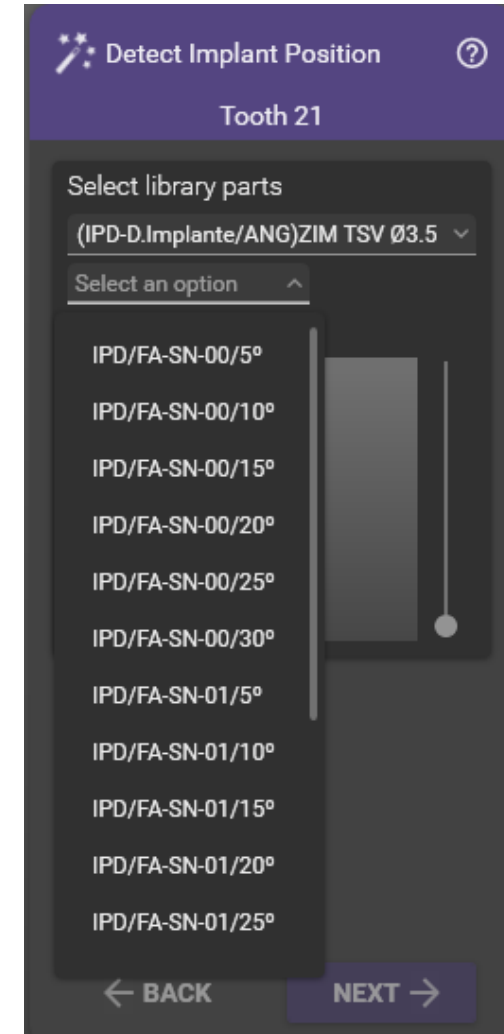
Detect Implant Position

Tooth 21

Select library parts

(IPD-D.Implante/ANG)ZIM TSV Ø3.5

Select an option

IPD/FA-SN-00/5º

IPD/FA-SN-00/10º

IPD/FA-SN-00/15º

IPD/FA-SN-00/20º

IPD/FA-SN-00/25º

IPD/FA-SN-00/30º

IPD/FA-SN-01/5º

IPD/FA-SN-01/10º

IPD/FA-SN-01/15º

IPD/FA-SN-01/20º

IPD/FA-SN-01/25º

← BACK

NEXT →